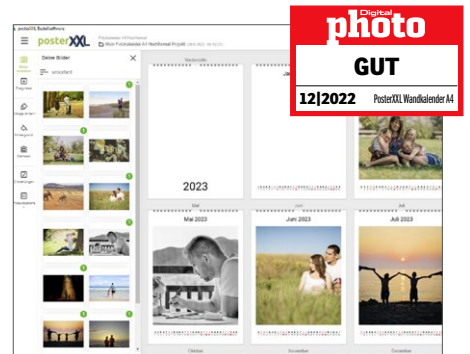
posterXXL Bedienoberfläche

posterXXL

Dein Fotokalender A4 Hochformat Projekt

Deine Bilder

unsortiert

Deckblatt

2023

Mai

Mai 2023

Juni

Juni 2023

Juli

Juli 2023

Oktober

November

Dezember

Digital
photo

GUT

12|2022 PosterXXL Wandkalender A4